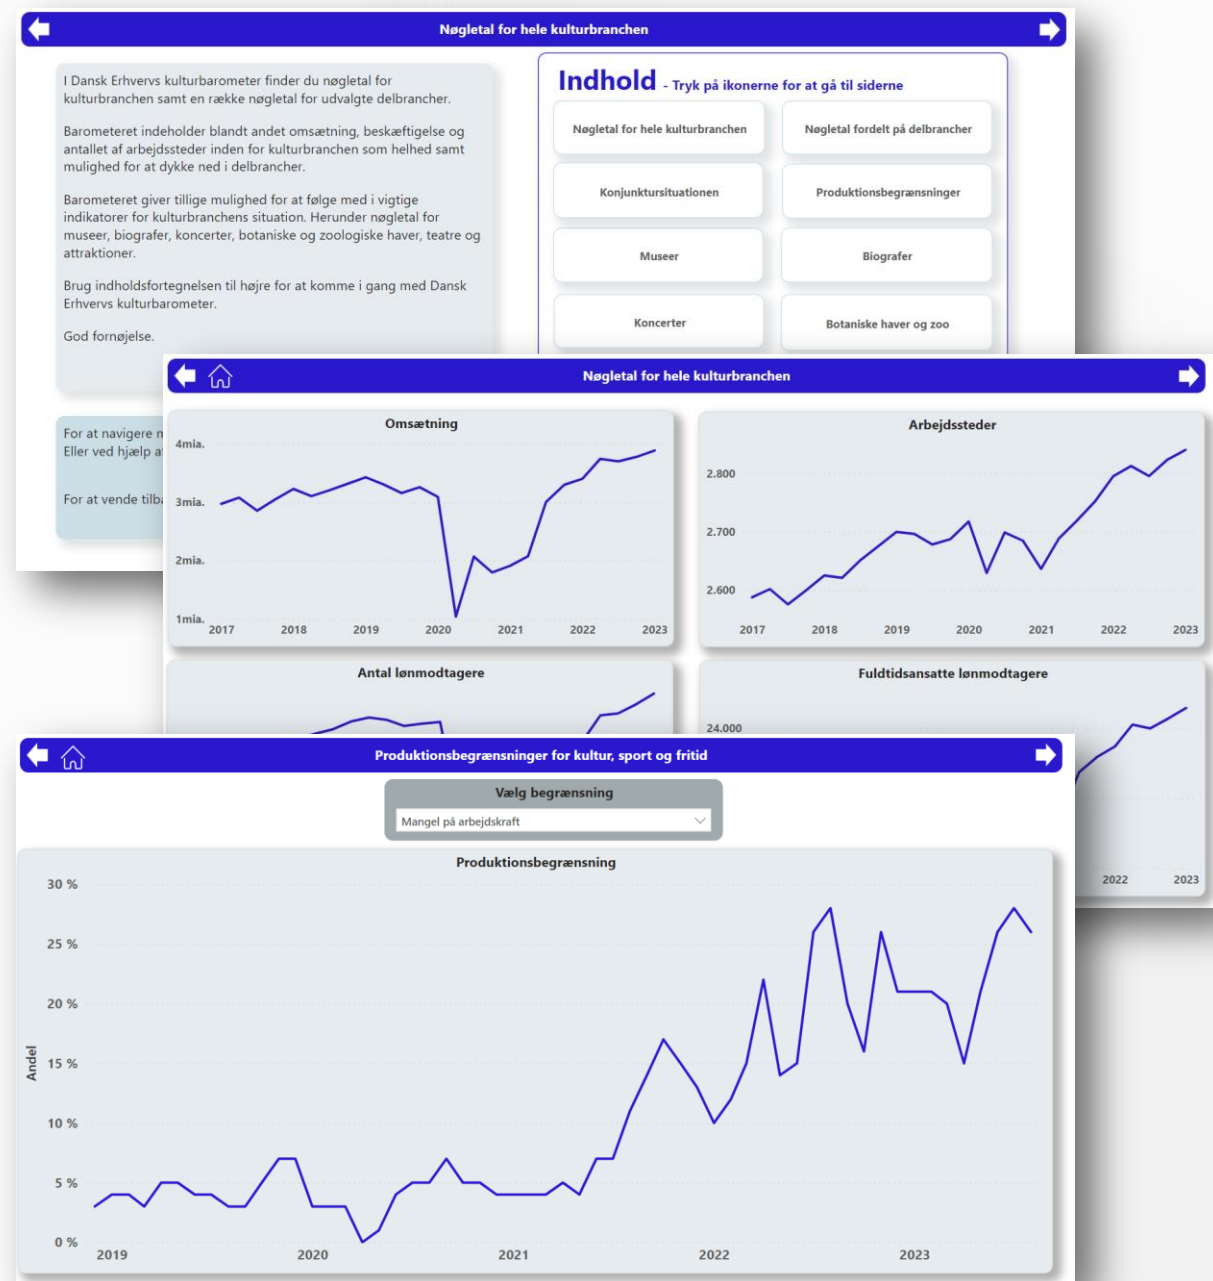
Nøgletal for hele kulturbranchen

I Dansk Erhvervs kulturbarometer finder du nøgletal for kulturbranchen samt en række nøgletal for udvalgte delbrancher.

Barometeret indeholder blandt andet omsætning, beskæftigelse og antallet af arbejdssteder inden for kulturbranchen som helhed samt mulighed for at dykke ned i delbrancher.

Barometeret giver tillige mulighed for at følge med i vigtige indikatorer for kulturbranchens situation. Herunder nøgletal for museer, biografer, koncerter, botaniske og zoologiske haver, teatre og attraktioner.

Brug indholdsfortegnelsen til højre for at komme i gang med Dansk Erhvervs kulturbarometer.

God fornøjelse.

For at navigere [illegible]
Eller ved hjælp a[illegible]

For at vende tilba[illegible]

Indhold - Tryk på ikonerne for at gå til siderne

Nøgletal for hele kulturbranchen
Nøgletal fordelt på delbrancher
Konjunktursituationen
Produktionsbegrænsninger
Museer
Biografer
Koncerter
Botaniske haver og zoo

Nøgletal for hele kulturbranchen

Omsætning
4mia.
3mia.
2mia.
1mia.
2017 2018 2019 2020 2021 2022 2023

Arbejdssteder
2.800
2.700
2.600
2017 2018 2019 2020 2021 2022 2023

Antal lønmodtagere

Fuldtidsansatte lønmodtagere
24.000
2022 2023

Produktionsbegrænsninger for kultur, sport og fritid

Vælg begrænsning
Mangel på arbejdskraft

Produktionsbegrænsning
30 %
25 %
20 %
15 %
10 %
5 %
0 %
Andel
2019 2020 2021 2022 2023